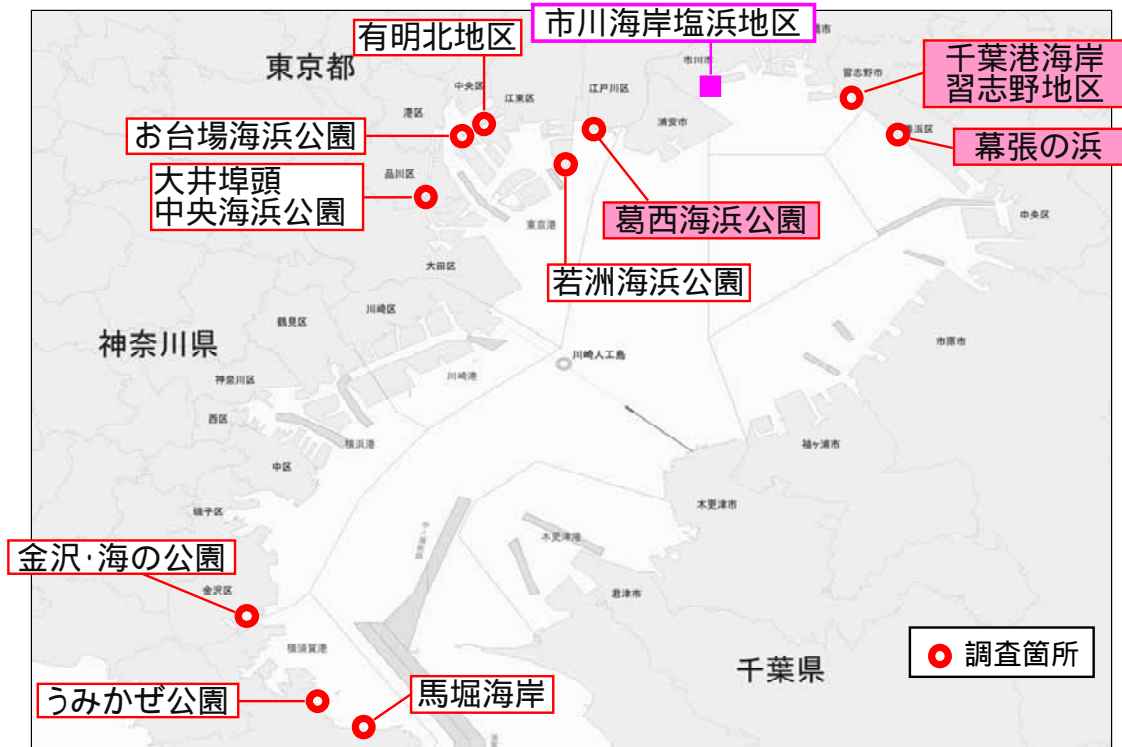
東京都
有明北地区
市川海岸塩浜地区
千葉港海岸
習志野地区
お台場海浜公園
幕張の浜
大井埠頭
中央海浜公園
葛西海浜公園
若洲海浜公園
神奈川県
中央区
江東区
江戸川区
市川市
習志野市
港区
浦安市
品川区
美浜区
東京港
中央区
大田区
川崎区
鶴見区
市原市
川崎人工島
神奈川区
川崎港
西区
横浜港
袖ケ浦市
中区
木更津市
磯子区
木更津港
金沢·海の公園
金沢区
君津市
横須賀港
千葉県
調査箇所
うみかぜ公園
馬堀海岸